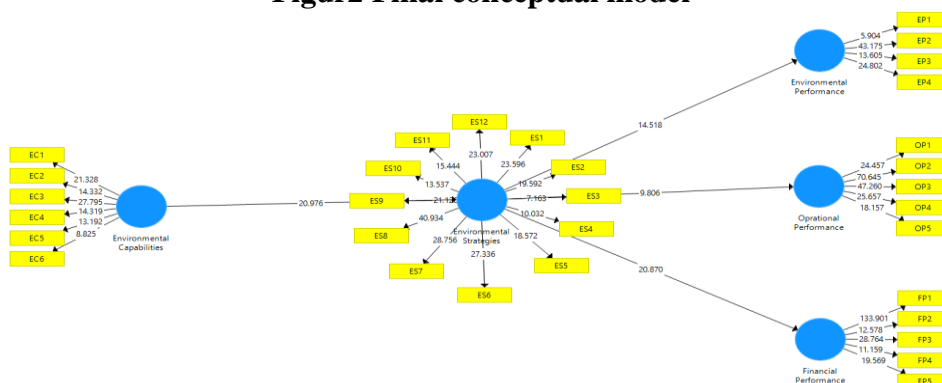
Figure Final conceptual model

EP1
EP2
EP3
EP4
5.904
43.175
13.605
24.802
Environmental Performance

ES12
ES11
ES1
23.007
15.444
23.596
ES10
ES2
13.537
19.592
EC1
EC2
EC3
EC4
EC5
EC6
21.328
14.332
27.795
14.319
13.192
8.825
Environmental Capabilities
20.976
ES9
21.13
7.163
ES3
9.806
ES8
40.934
Environmental Strategies
10.032
ES4
28.756
18.572
27.336
ES7
ES5
ES6
14.518

OP1
OP2
OP3
OP4
OP5
24.457
70.645
47.260
25.657
18.157
Oprational Performance

20.870

FP1
FP2
FP3
FP4
FP5
133.901
12.578
28.764
11.159
19.569
Financial Performance